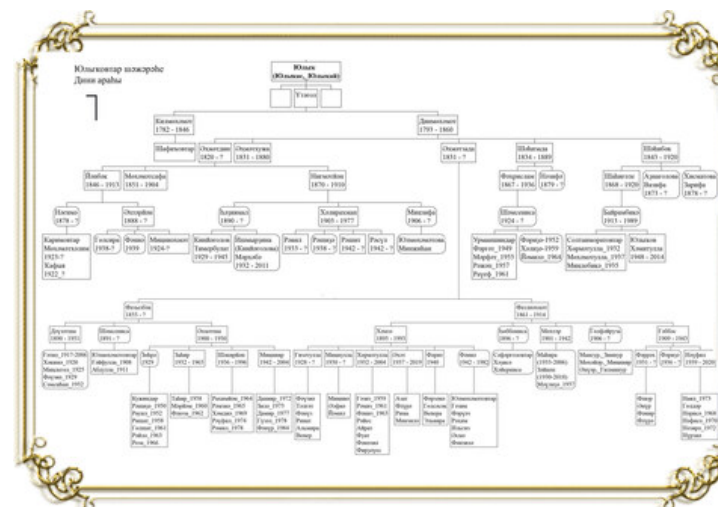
Юлыкоктар шәҗәрәсе
Дини араҗы

Юлык
(Юлыкас, Юлыкай)

Утяш

Балмоклым
1782 – 1846

Дияшылым
1793 – 1860

Шәрифжан

Отжетдин
1820 – ?

Отжетхуҗа
1831 – 1880

Ильбак
1846 – 1913

Мохлиса
1851 – 1904

Нигъмәтҗан
1870 – 1910

Отжетдин
1831 – ?

Шәйхетдин
1834 – 1889

Шәйхылы
1845 – 1920

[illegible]
1878 – ?

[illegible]
1888 – ?

Әхмәтҗан
1890 – ?

Хәлиулла
1905 – 1977

Минзифа
1906 – ?

Фәхретдин
1867 – 1936

Нәфиса
1879 – ?

Шәйхетдин
1869 – 1920

Әхмәтшакир
1875 – ?

Хисматулла
1878 – ?

Шәмсенисә
1924 – ?

Бәдреҗиһан
1915 – 1989

Фатыйма
1855 – ?

Фатхелислам
1861 – 1914

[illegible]